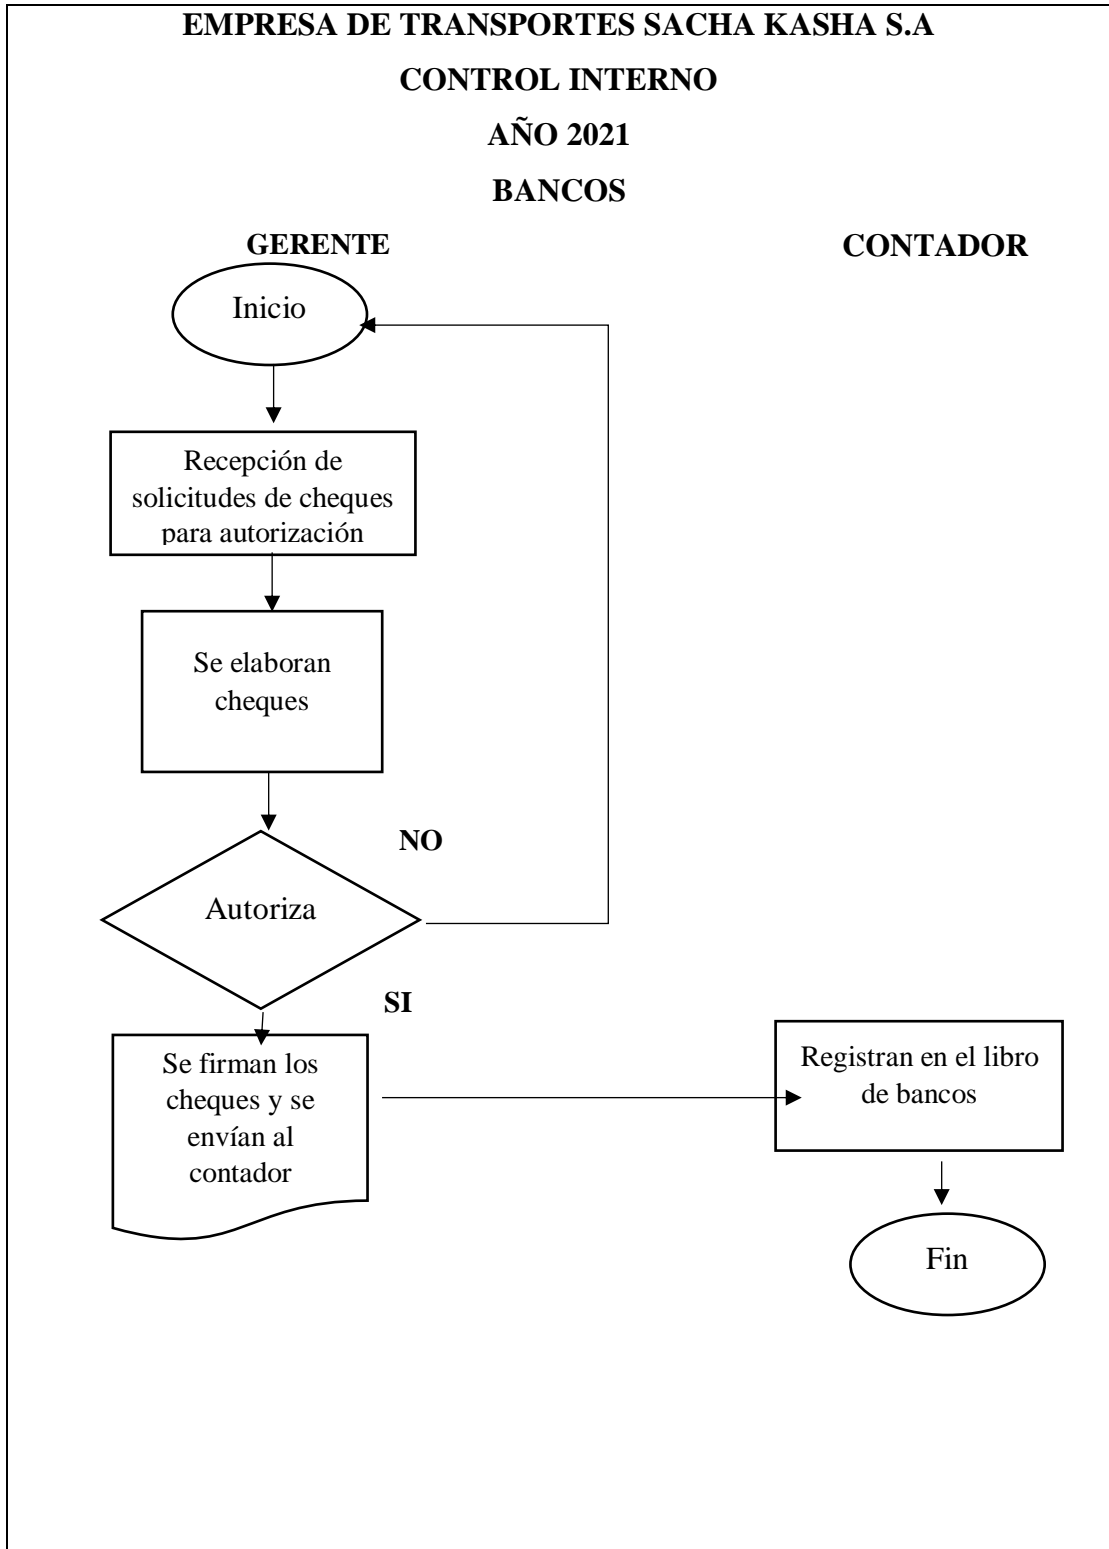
EMPRESA DE TRANSPORTES SACHA KASHA S.A

CONTROL INTERNO

AÑO 2021

BANCOS

GERENTE

CONTADOR

Inicio

Recepción de solicitudes de cheques para autorización

Se elaboran cheques

NO

Autoriza

SI

Se firman los cheques y se envían al contador

Registran en el libro de bancos

Fin